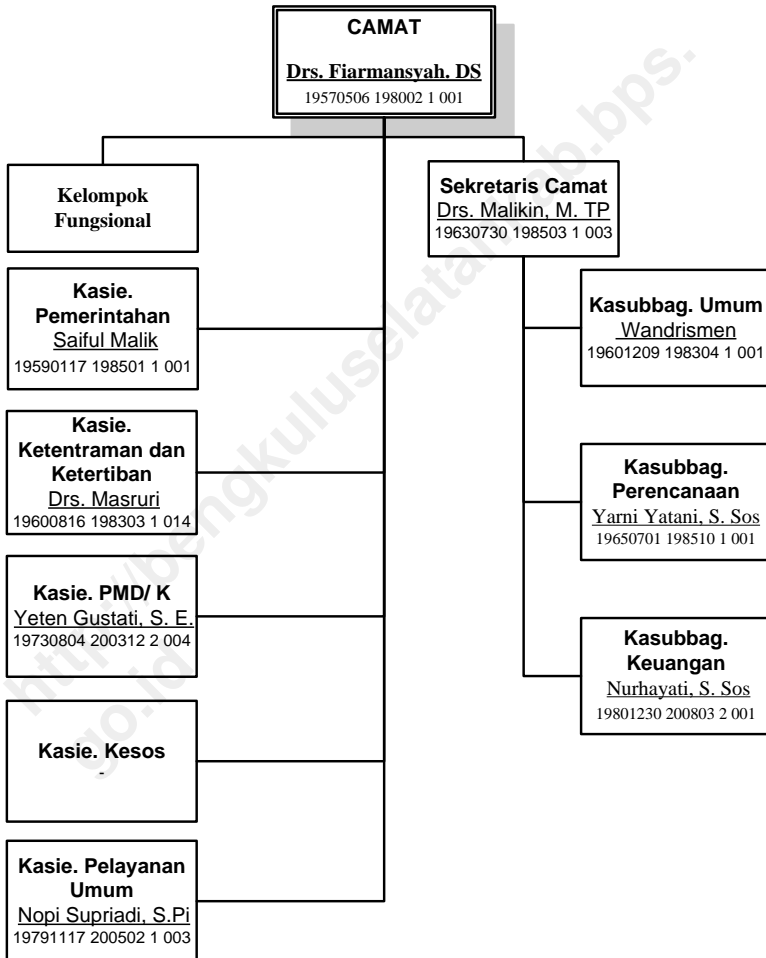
CAMAT
Drs. Fiarmansyah. DS
19570506 198002 1 001

Kelompok Fungsional

Sekretaris Camat
Drs. Malikin, M. TP
19630730 198503 1 003

Kasie. Pemerintahan
Saiful Malik
19590117 198501 1 001

Kasubbag. Umum
Wandrismen
19601209 198304 1 001

Kasie. Ketentraman dan Ketertiban
Drs. Masruri
19600816 198303 1 014

Kasubbag. Perencanaan
Yarni Yatani, S. Sos
19650701 198510 1 001

Kasie. PMD/ K
Yeten Gustati, S. E.
19730804 200312 2 004

Kasubbag. Keuangan
Nurhayati, S. Sos
19801230 200803 2 001

Kasie. Kesos
-

Kasie. Pelayanan Umum
Nopi Supriadi, S.Pi
19791117 200502 1 003

http://bengkuluselatankab.bps.go.id